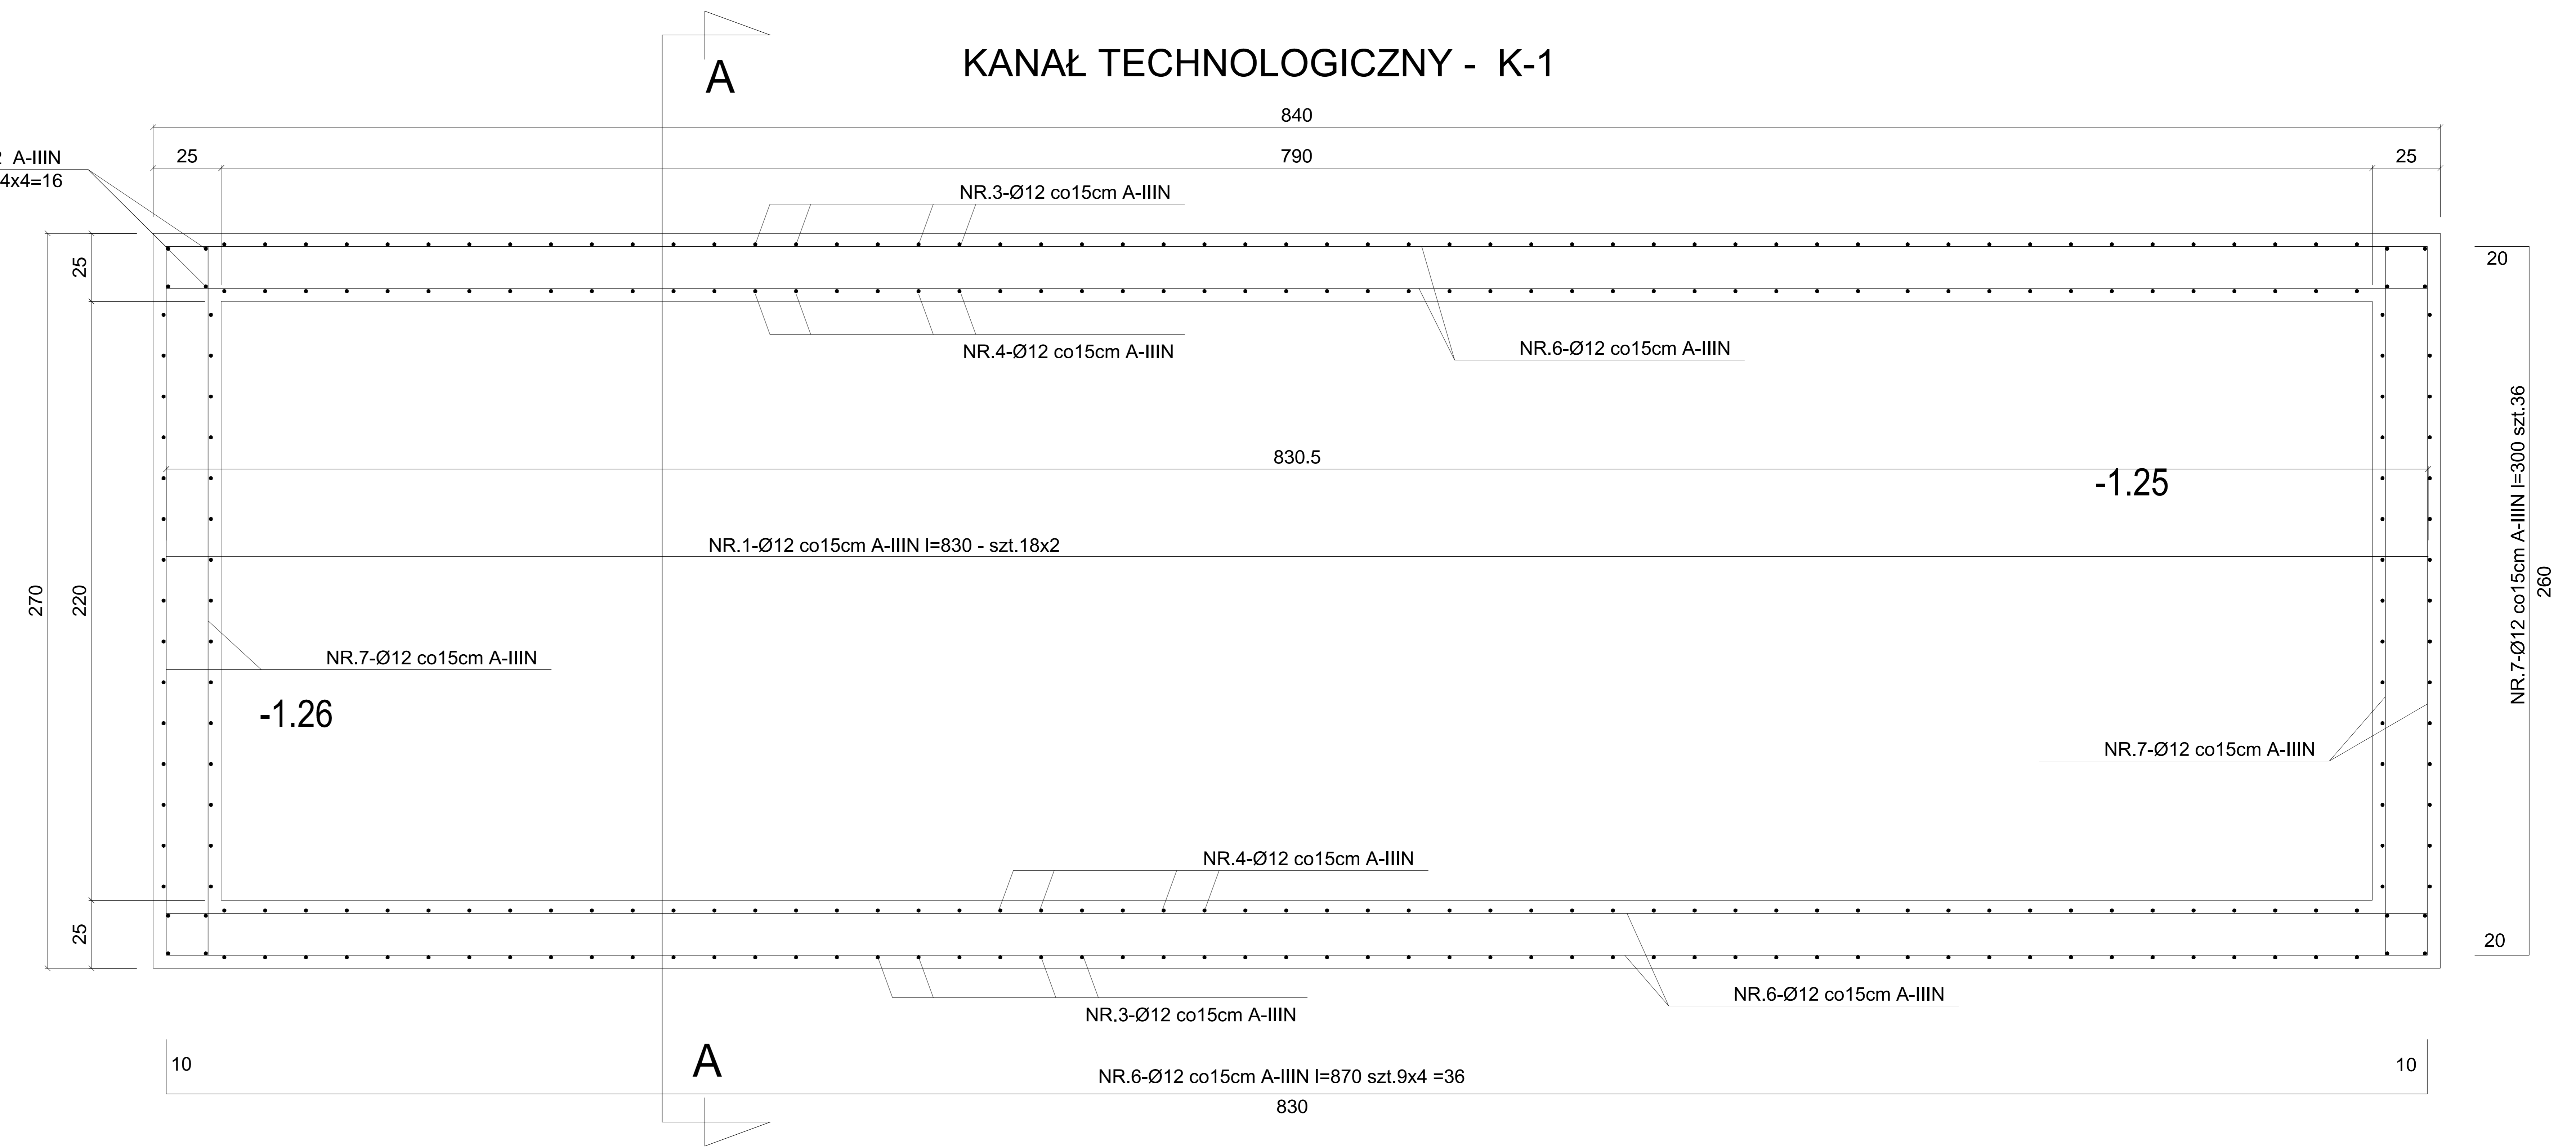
A

KANAŁ TECHNOLOGICZNY - K-1

840

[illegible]2 A-IIIN
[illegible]4x4=16

25

790

25

NR.3-Ø12 co15cm A-IIIN

25

20

NR.4-Ø12 co15cm A-IIIN

NR.6-Ø12 co15cm A-IIIN

830.5

-1.25

NR.1-Ø12 co15cm A-IIIN l=830 - szt.18x2

270

220

NR.7-Ø12 co15cm A-IIIN l=300 szt.36

260

NR.7-Ø12 co15cm A-IIIN

-1.26

NR.7-Ø12 co15cm A-IIIN

NR.4-Ø12 co15cm A-IIIN

25

20

NR.6-Ø12 co15cm A-IIIN

NR.3-Ø12 co15cm A-IIIN

10

A

10

NR.6-Ø12 co15cm A-IIIN l=870 szt.9x4 =36

830